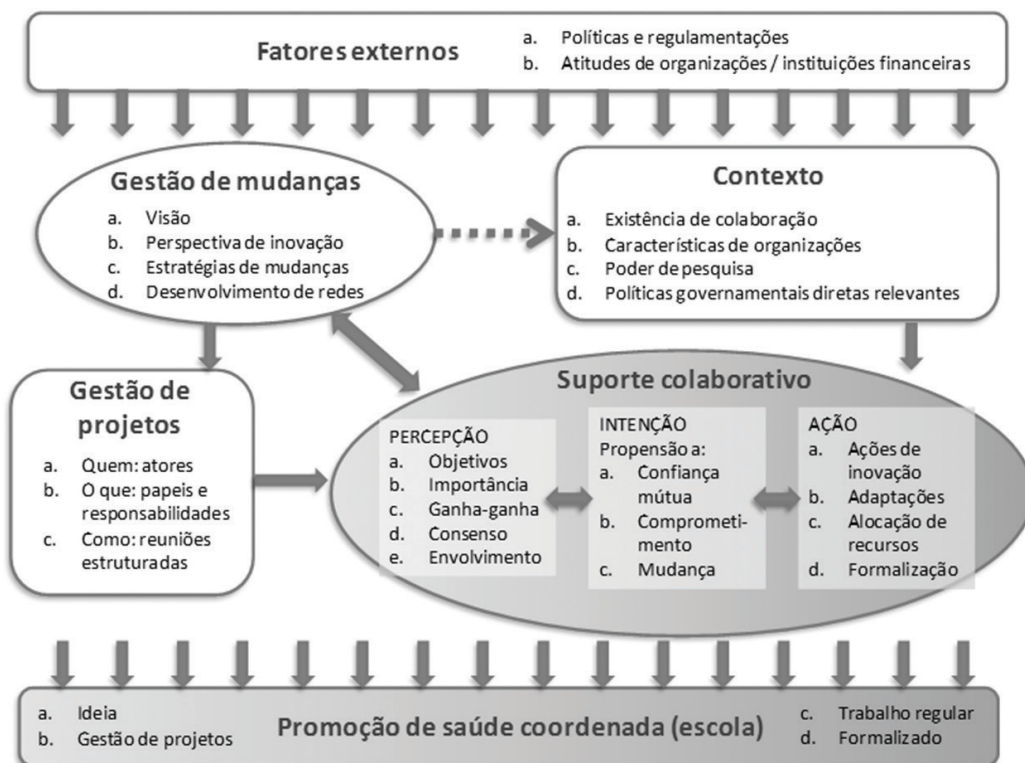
Fatores externos

a. Políticas e regulamentações
b. Atitudes de organizações / instituições financeiras

Gestão de mudanças

a. Visão
b. Perspectiva de inovação
c. Estratégias de mudanças
d. Desenvolvimento de redes

Contexto

a. Existência de colaboração
b. Características de organizações
c. Poder de pesquisa
d. Políticas governamentais diretas relevantes

Gestão de projetos

a. Quem: atores
b. O que: papeis e responsabilidades
c. Como: reuniões estruturadas

Suporte colaborativo

PERCEPÇÃO
a. Objetivos
b. Importância
c. Ganha-ganha
d. Consenso
e. Envolvimento

INTENÇÃO
Propensão a:
a. Confiança mútua
b. Comprometimento
c. Mudança

AÇÃO
a. Ações de inovação
b. Adaptações
c. Alocação de recursos
d. Formalização

a. Ideia
b. Gestão de projetos

Promoção de saúde coordenada (escola)

c. Trabalho regular
d. Formalizado